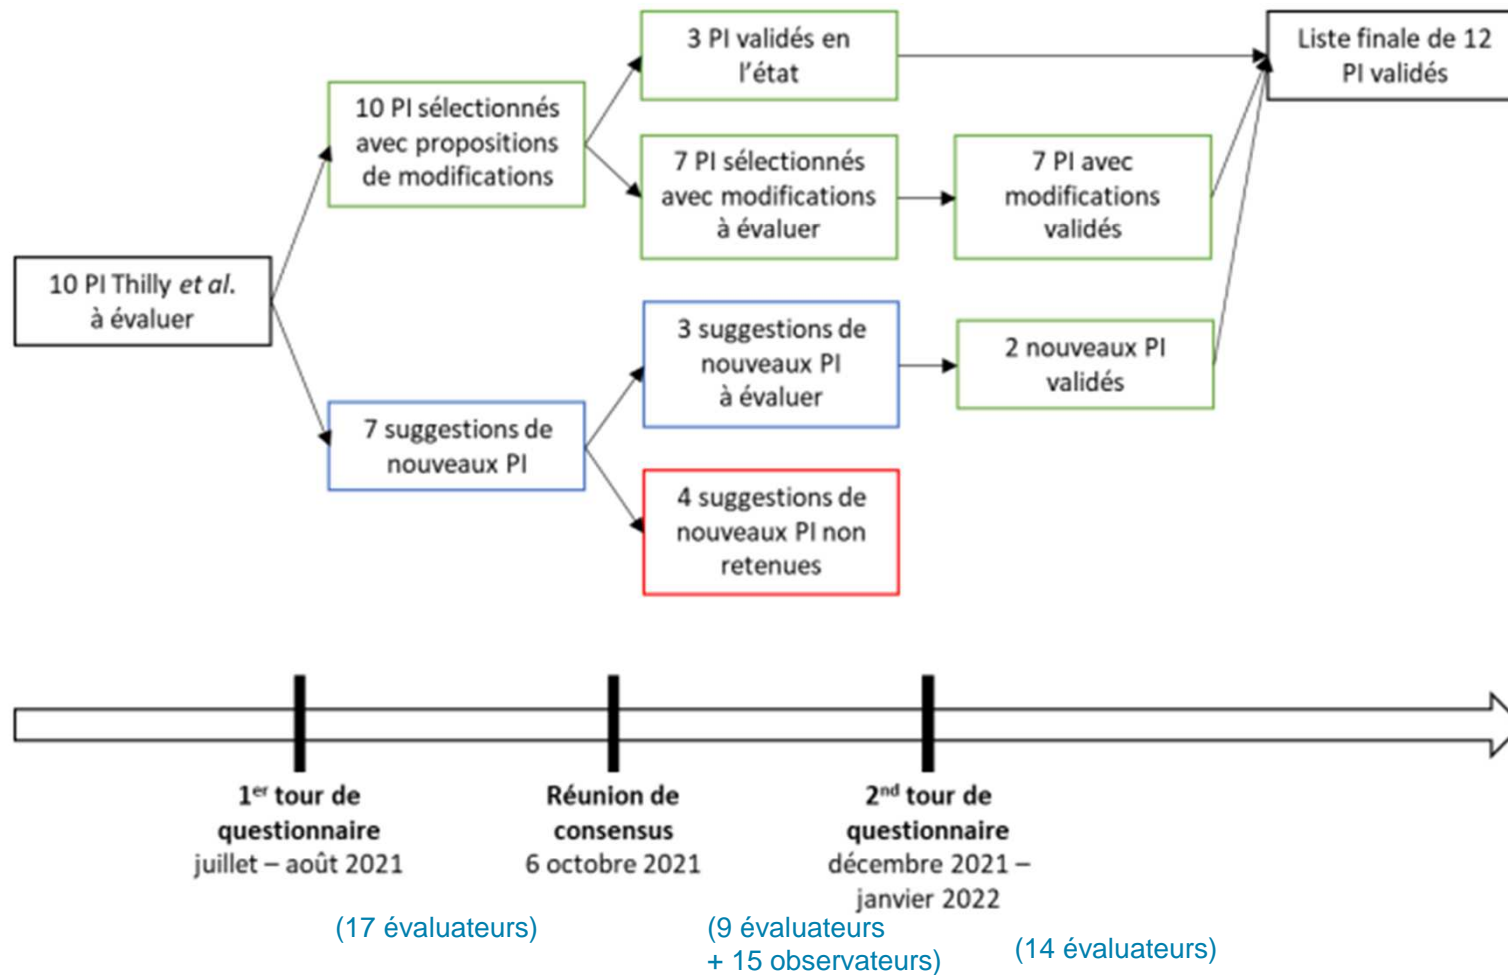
10 PI Thilly *et al.* à évaluer

10 PI sélectionnés avec propositions de modifications

7 suggestions de nouveaux PI

3 PI validés en l'état

7 PI sélectionnés avec modifications à évaluer

3 suggestions de nouveaux PI à évaluer

4 suggestions de nouveaux PI non retenues

7 PI avec modifications validés

2 nouveaux PI validés

Liste finale de 12 PI validés

1$^{er}$ tour de questionnaire juillet – août 2021

(17 évaluateurs)

Réunion de consensus 6 octobre 2021

(9 évaluateurs + 15 observateurs)

2$^{nd}$ tour de questionnaire décembre 2021 – janvier 2022

(14 évaluateurs)